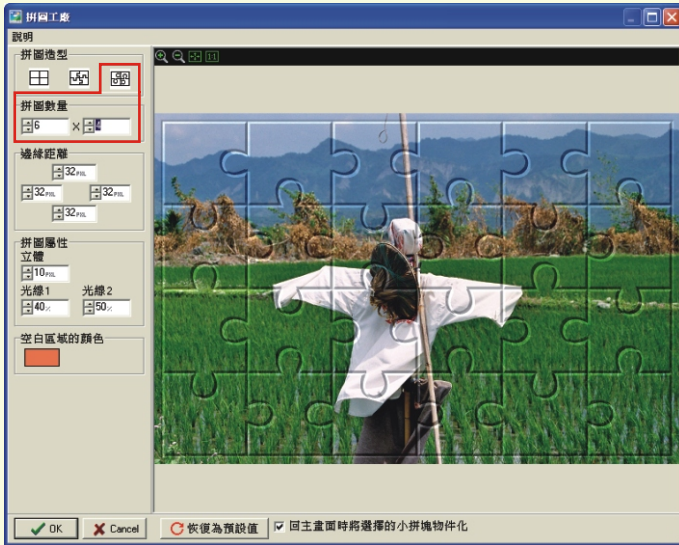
拼圖工趣

說明

拼圖造型

拼圖數量

6 × 4

邊緣距離

32PIXEL

32PIXEL 32PIXEL

32PIXEL

拼圖屬性

立體

10PIXEL

光線1 光線2

40 50

空白區域的顏色

OK Cancel 恢復為預設值 回主畫面時將選擇的小拼塊物件化